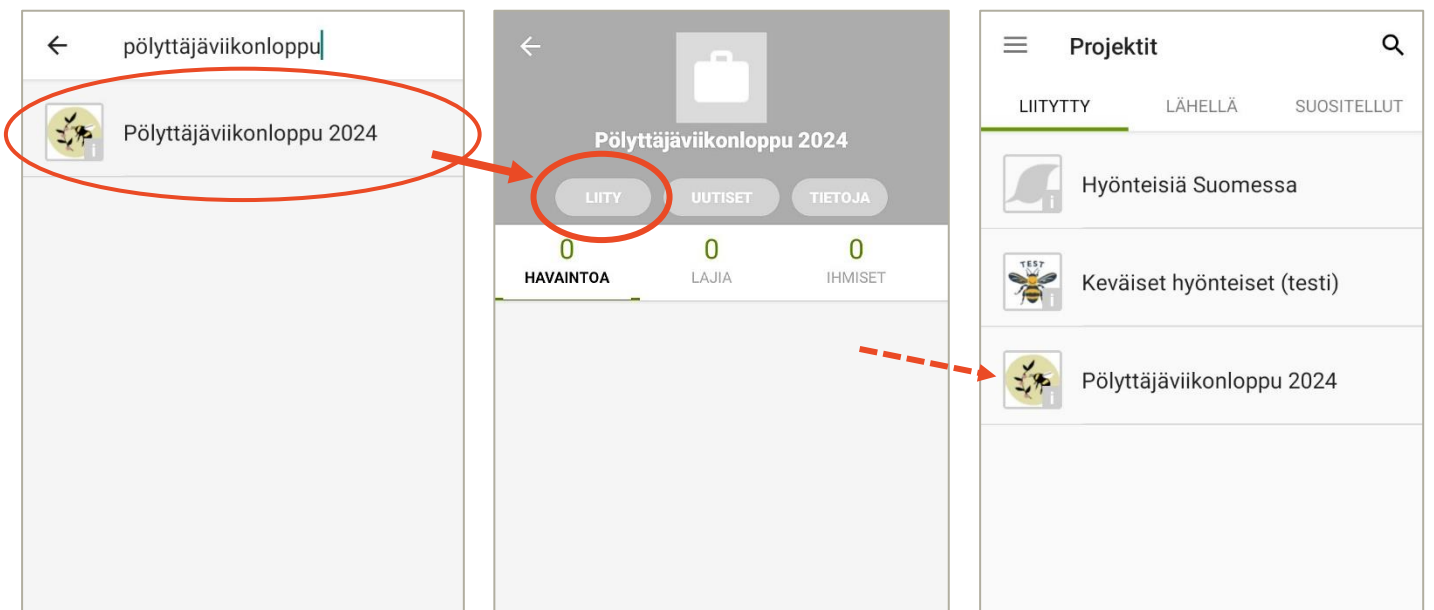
pölyttäjäviikonloppu

Pölyttäjäviikonloppu 2024

Pölyttäjäviikonloppu 2024

LIITY UUTISET TIETOJA

0 HAVAINTOA

0 LAJIA

0 IHMISET

Projektit

LIITYTTY LÄHELLÄ SUOSITELLUT

Hyönteisiä Suomessa

TEST

Keväiset hyönteiset (testi)

Pölyttäjäviikonloppu 2024